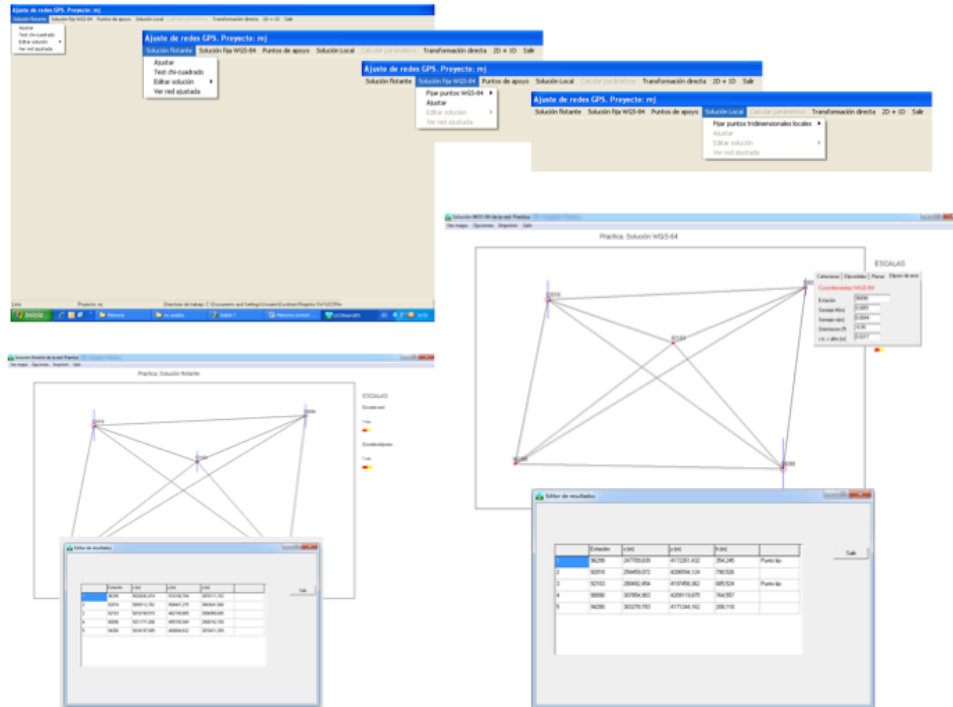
Ajuste de redes GPS. Proyecto: mj
Solución flotante Solución fija WGS-84 Puntos de apoyo Solución Local Calcular parámetros Transformación directa 2D + 1D Salir
Ajustar
Test chi-cuadrado
Editar solución
Ver red ajustada

Ajuste de redes GPS. Proyecto: mj
Solución flotante Solución fija WGS-84 Puntos de apoyo Solución Local Calcular parámetros Transformación directa 2D + 1D Salir
Ajustar
Test chi-cuadrado
Editar solución
Ver red ajustada

Ajuste de redes GPS. Proyecto: mj
Solución flotante Solución fija WGS-84 Puntos de apoyo Solución Local Calcular parámetros Transformación directa 2D + 1D Salir
Fijar puntos WGS-84
Ajustar
Editar solución
Ver red ajustada

Ajuste de redes GPS. Proyecto: mj
Solución flotante Solución fija WGS-84 Puntos de apoyo Solución Local Calcular parámetros Transformación directa 2D + 1D Salir
Fijar puntos tridimensionales locales
Ajustar
Editar solución
Ver red ajustada

Listo Proyecto: mj
Inicio

Practica: Solución WGS-84
ESCALAS
Cartesianas Elipsoidales Planas Elipses de error
Coordenadas WGS-84
Estación 90090
Semieje Mayor 0,0069
Semieje menor 0,0044
Orientación (º) 9,95
Error altura 0,0217

Practica: Solución flotante
ESCALAS

Editor de resultados
| | Estación | x (m) | y (m) | h (m) | |
|---|---|---|---|---|---|
| 1 | 96299 | 247759,839 | 4172261,432 | 354,245 | Punto fijo |
| 2 | 92010 | 264450,072 | 4206594,124 | 756,526 | |
| 3 | 92103 | 280492,454 | 4197450,362 | 685,524 | Punto fijo |
| 4 | 90090 | 307954,903 | 4209115,675 | 764,557 | |
| 5 | 96280 | 303279,783 | 4171244,162 | 206,119 | |
Salir

Editor de resultados
Salir